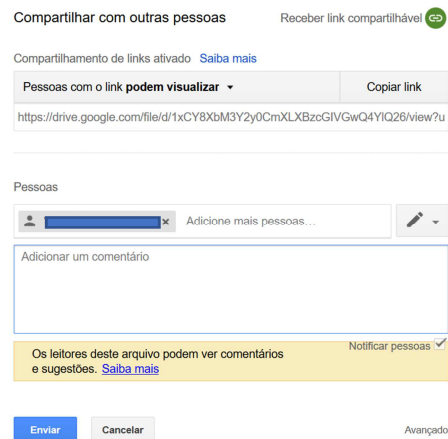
Compartilhar com outras pessoas

Receber link compartilhável

Compartilhamento de links ativado Saiba mais

Pessoas com o link podem visualizar

Copiar link

https://drive.google.com/file/d/1xCY8XbM3Y2y0CmXLXBzcGIVGwQ4YIQ26/view?u

Pessoas

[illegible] ×

Adicione mais pessoas...

Adicionar um comentário

Notificar pessoas

Os leitores deste arquivo podem ver comentários e sugestões. Saiba mais

Enviar

Cancelar

Avançado